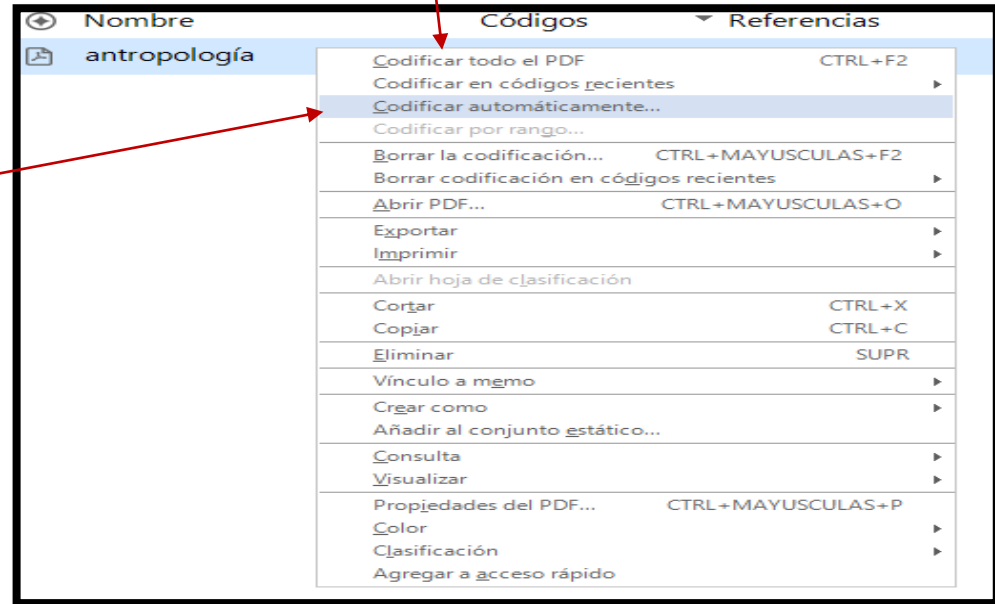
Nombre | Códigos | Referencias

antropología

Codificar todo el PDF CTRL+F2
Codificar en códigos recientes
Codificar automáticamente...
Codificar por rango...
Borrar la codificación... CTRL+MAYUSCULAS+F2
Borrar codificación en códigos recientes
Abrir PDF... CTRL+MAYUSCULAS+O
Exportar
Imprimir
Abrir hoja de clasificación
Cortar CTRL+X
Copiar CTRL+C
Eliminar SUPR
Vínculo a memo
Crear como
Añadir al conjunto estático...
Consulta
Visualizar
Propiedades del PDF... CTRL+MAYUSCULAS+P
Color
Clasificación
Agregar a acceso rápido